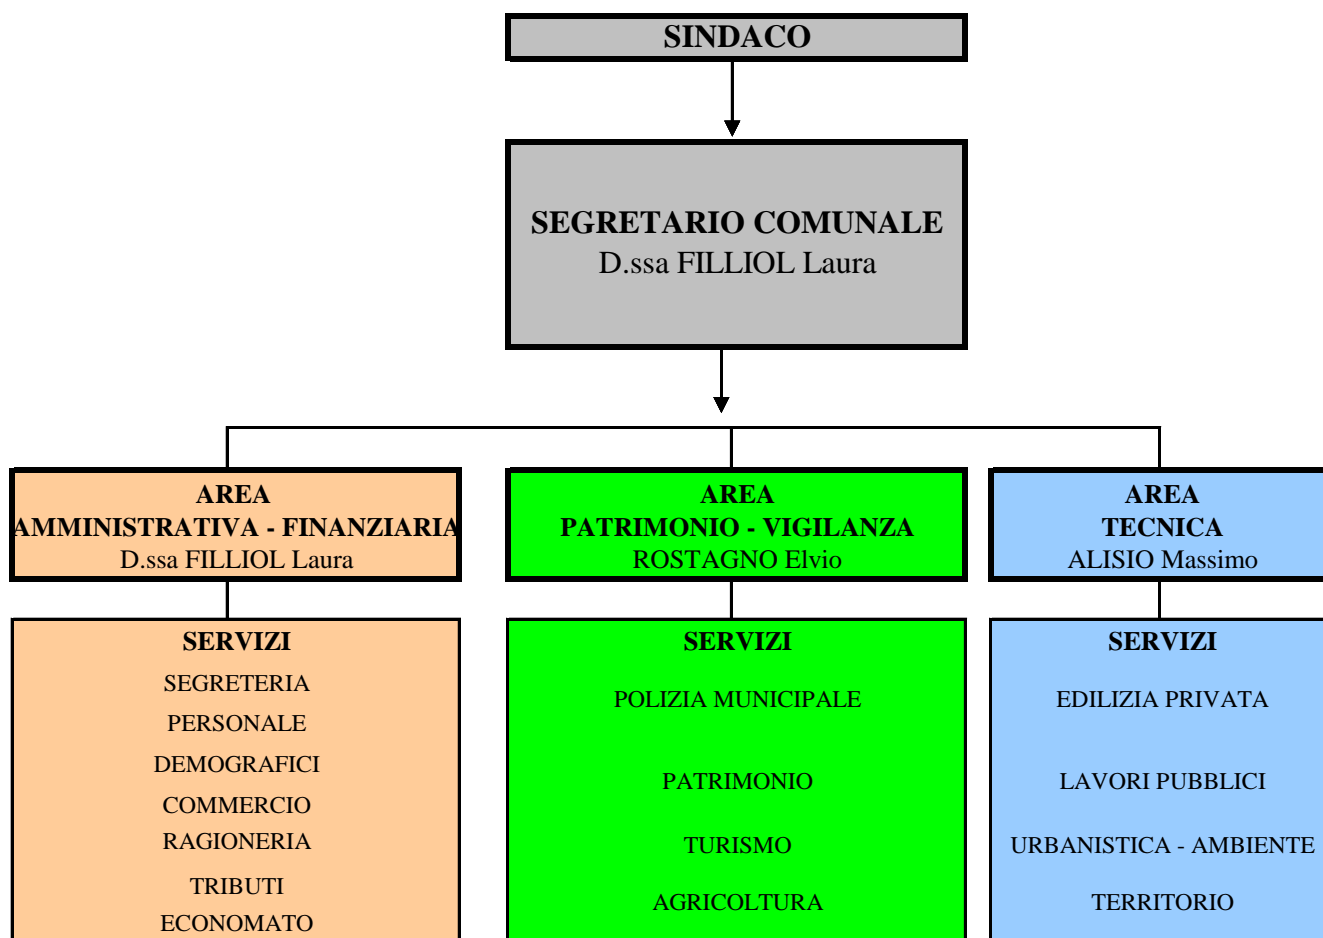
SINDACO

SEGRETARIO COMUNALE
D.ssa FILLIOL Laura

AREA
AMMINISTRATIVA - FINANZIARIA
D.ssa FILLIOL Laura

SERVIZI
SEGRETERIA
PERSONALE
DEMOGRAFICI
COMMERCIO
RAGIONERIA
TRIBUTI
ECONOMATO

AREA
PATRIMONIO - VIGILANZA
ROSTAGNO Elvio

SERVIZI
POLIZIA MUNICIPALE
PATRIMONIO
TURISMO
AGRICOLTURA

AREA
TECNICA
ALISIO Massimo

SERVIZI
EDILIZIA PRIVATA
LAVORI PUBBLICI
URBANISTICA - AMBIENTE
TERRITORIO